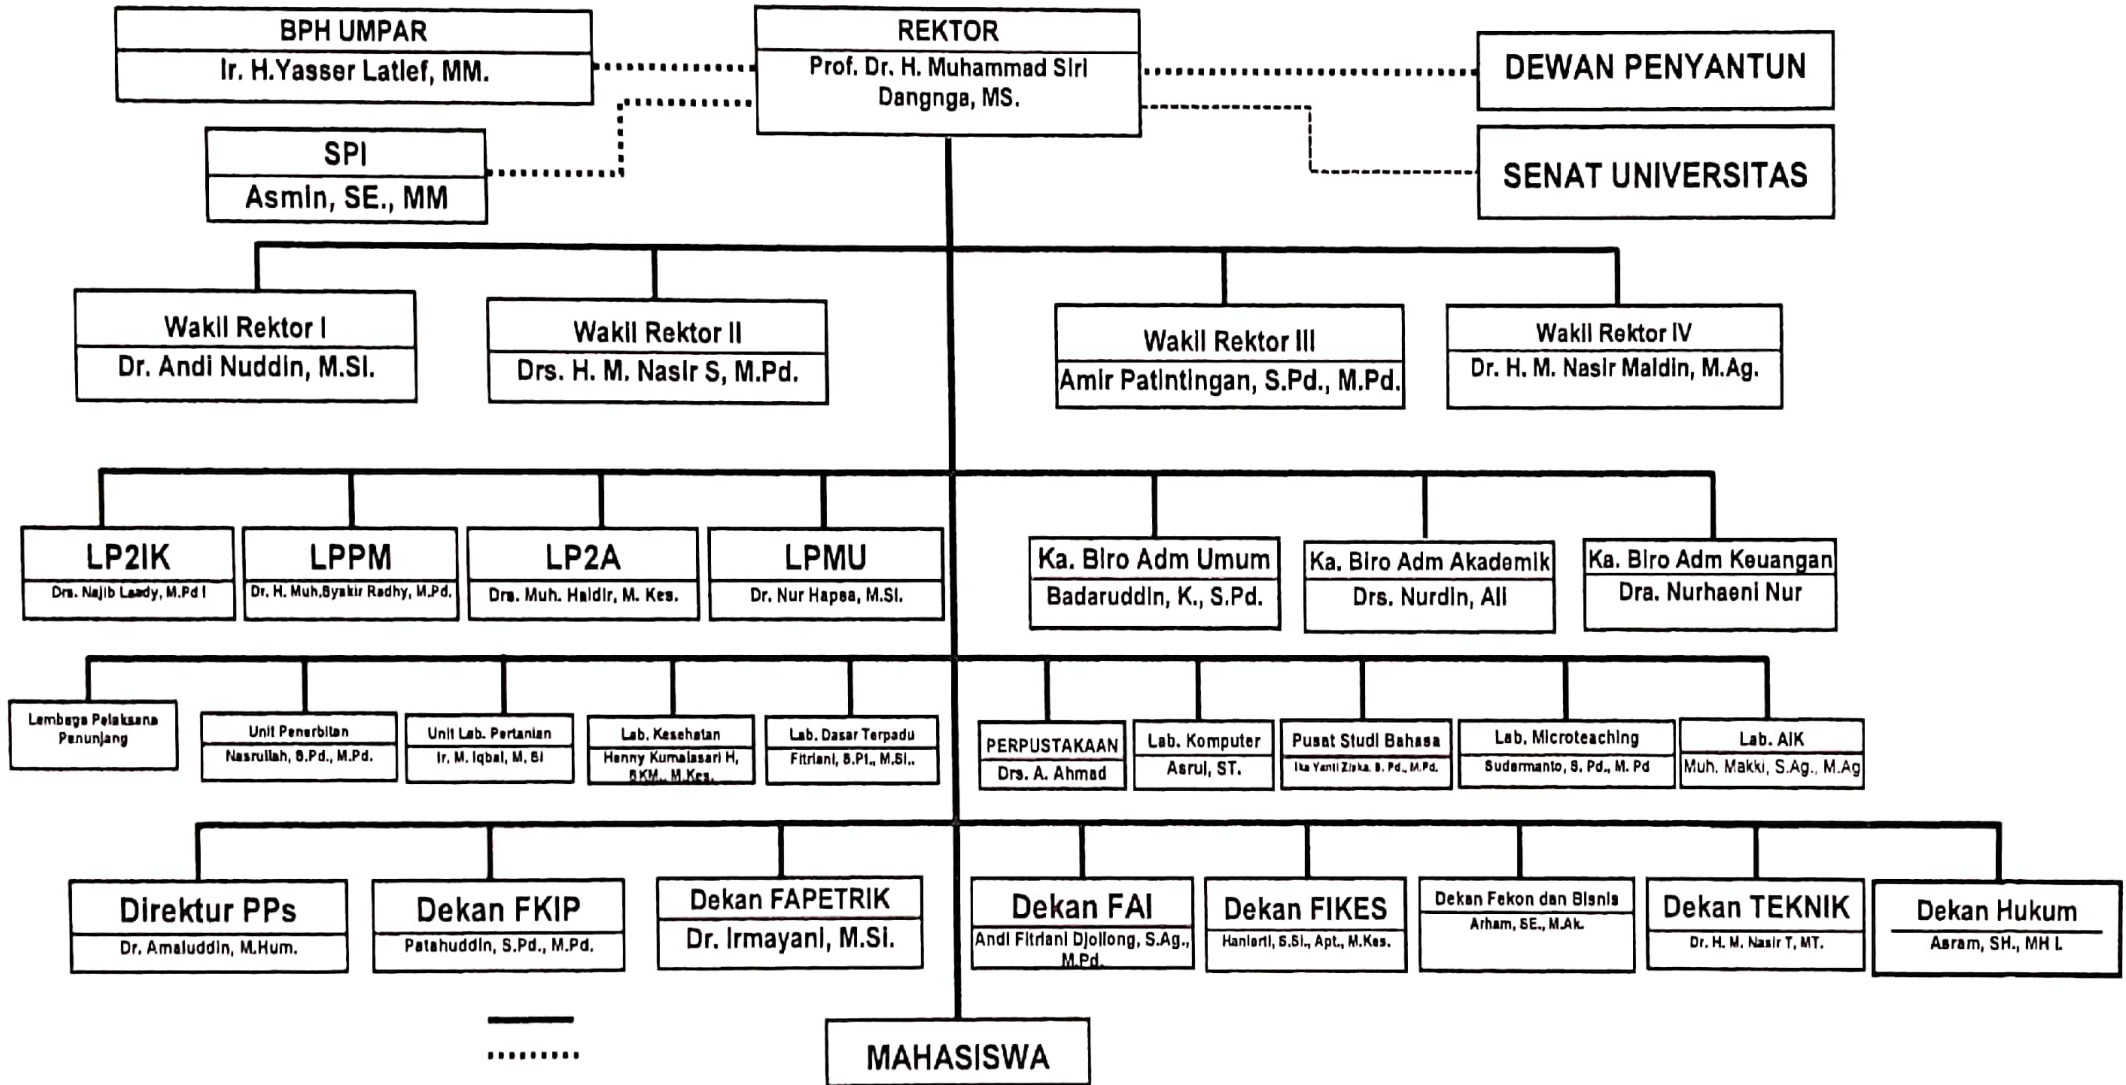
BPH UMPAR
Ir. H.Yasser Latief, MM.

REKTOR
Prof. Dr. H. Muhammad Siri Dangnga, MS.

DEWAN PENYANTUN

SPI
Asmin, SE., MM

SENAT UNIVERSITAS

Wakil Rektor I
Dr. Andi Nuddin, M.Si.

Wakil Rektor II
Drs. H. M. Nasir S, M.Pd.

Wakil Rektor III
Amir Patintingan, S.Pd., M.Pd.

Wakil Rektor IV
Dr. H. M. Nasir Maidin, M.Ag.

LP2IK
Drs. Najib Laady, M.Pd I

LPPM
Dr. H. Muh.Syakir Radhy, M.Pd.

LP2A
Drs. Muh. Haidir, M. Kes.

LPMU
Dr. Nur Hapsa, M.Si.

Ka. Biro Adm Umum
Badaruddin, K., S.Pd.

Ka. Biro Adm Akademik
Drs. Nurdin, Ali

Ka. Biro Adm Keuangan
Dra. Nurhaeni Nur

Lembaga Pelaksana Penunjang

Unit Penerbitan
Nasrullah, S.Pd., M.Pd.

Unit Lab. Pertanian
Ir. M. Iqbal, M. Si

Lab. Kesehatan
Henny Kumalasari H, SKM., M.Kes.

Lab. Dasar Terpadu
Fitriani, S.Pi., M.Si.

PERPUSTAKAAN
Drs. A. Ahmad

Lab. Komputer
Asrul, ST.

Pusat Studi Bahasa
Ika Yanti Ziska, S. Pd., M.Pd.

Lab. Microteaching
Sudarmanto, S. Pd., M. Pd

Lab. AIK
Muh. Makki, S.Ag., M.Ag

Direktur PPs
Dr. Amaluddin, M.Hum.

Dekan FKIP
Patahuddin, S.Pd., M.Pd.

Dekan FAPETRIK
Dr. Irmayani, M.Si.

Dekan FAI
Andi Fitriani Djollong, S.Ag., M.Pd.

Dekan FIKES
Haniarti, S.Si., Apt., M.Kes.

Dekan Fekon dan Bisnis
Arham, SE., M.Ak.

Dekan TEKNIK
Dr. H. M. Nasir T, MT.

Dekan Hukum
Asram, SH., MH I.

MAHASISWA